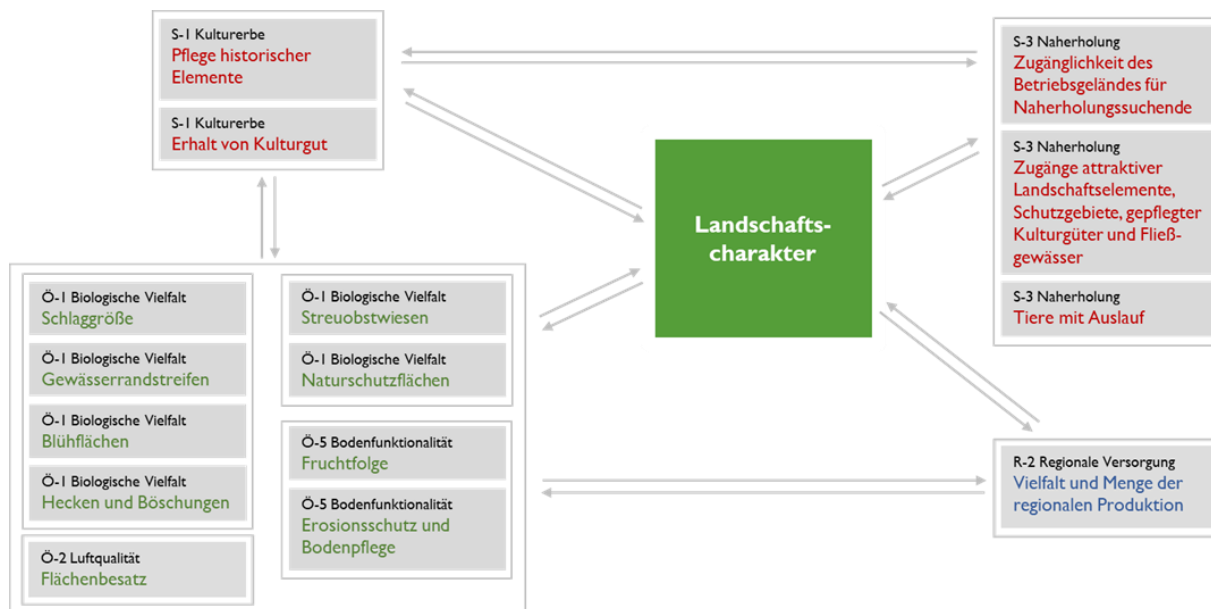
S-1 Kulturerbe
Pflege historischer Elemente

S-1 Kulturerbe
Erhalt von Kulturgut

Landschafts-charakter

S-3 Naherholung
Zugänglichkeit des Betriebsgeländes für Naherholungssuchende

S-3 Naherholung
Zugänge attraktiver Landschaftselemente, Schutzgebiete, gepflegter Kulturgüter und Fließgewässer

S-3 Naherholung
Tiere mit Auslauf

Ö-1 Biologische Vielfalt
Schlaggröße

Ö-1 Biologische Vielfalt
Gewässerrandstreifen

Ö-1 Biologische Vielfalt
Blühflächen

Ö-1 Biologische Vielfalt
Hecken und Böschungen

Ö-2 Luftqualität
Flächenbesatz

Ö-1 Biologische Vielfalt
Streuobstwiesen

Ö-1 Biologische Vielfalt
Naturschutzflächen

Ö-5 Bodenfunktionalität
Fruchtfolge

Ö-5 Bodenfunktionalität
Erosionsschutz und Bodenpflege

R-2 Regionale Versorgung
Vielfalt und Menge der regionalen Produktion